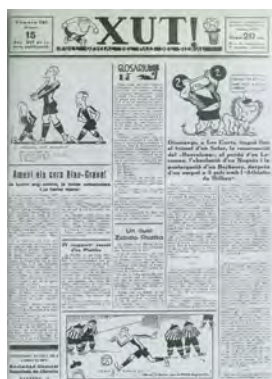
15

XUT!

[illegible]

Preu 20 cts.

GLOSARIUM

Amunt els cors Blau-Grana!

Dissabte, a Les Corts, jugará lloc el torneig d'en Sabata, la consagració del «Barcelona»; el partit d'en Leonaus, l'abandó d'en Maginté i la participació d'en Berkessy, després d'un empat a 2 gols amb l'«Athletic» de Bilbao.

Un gol! Extreta Ovelles

El magnífic senyor don Pedrito